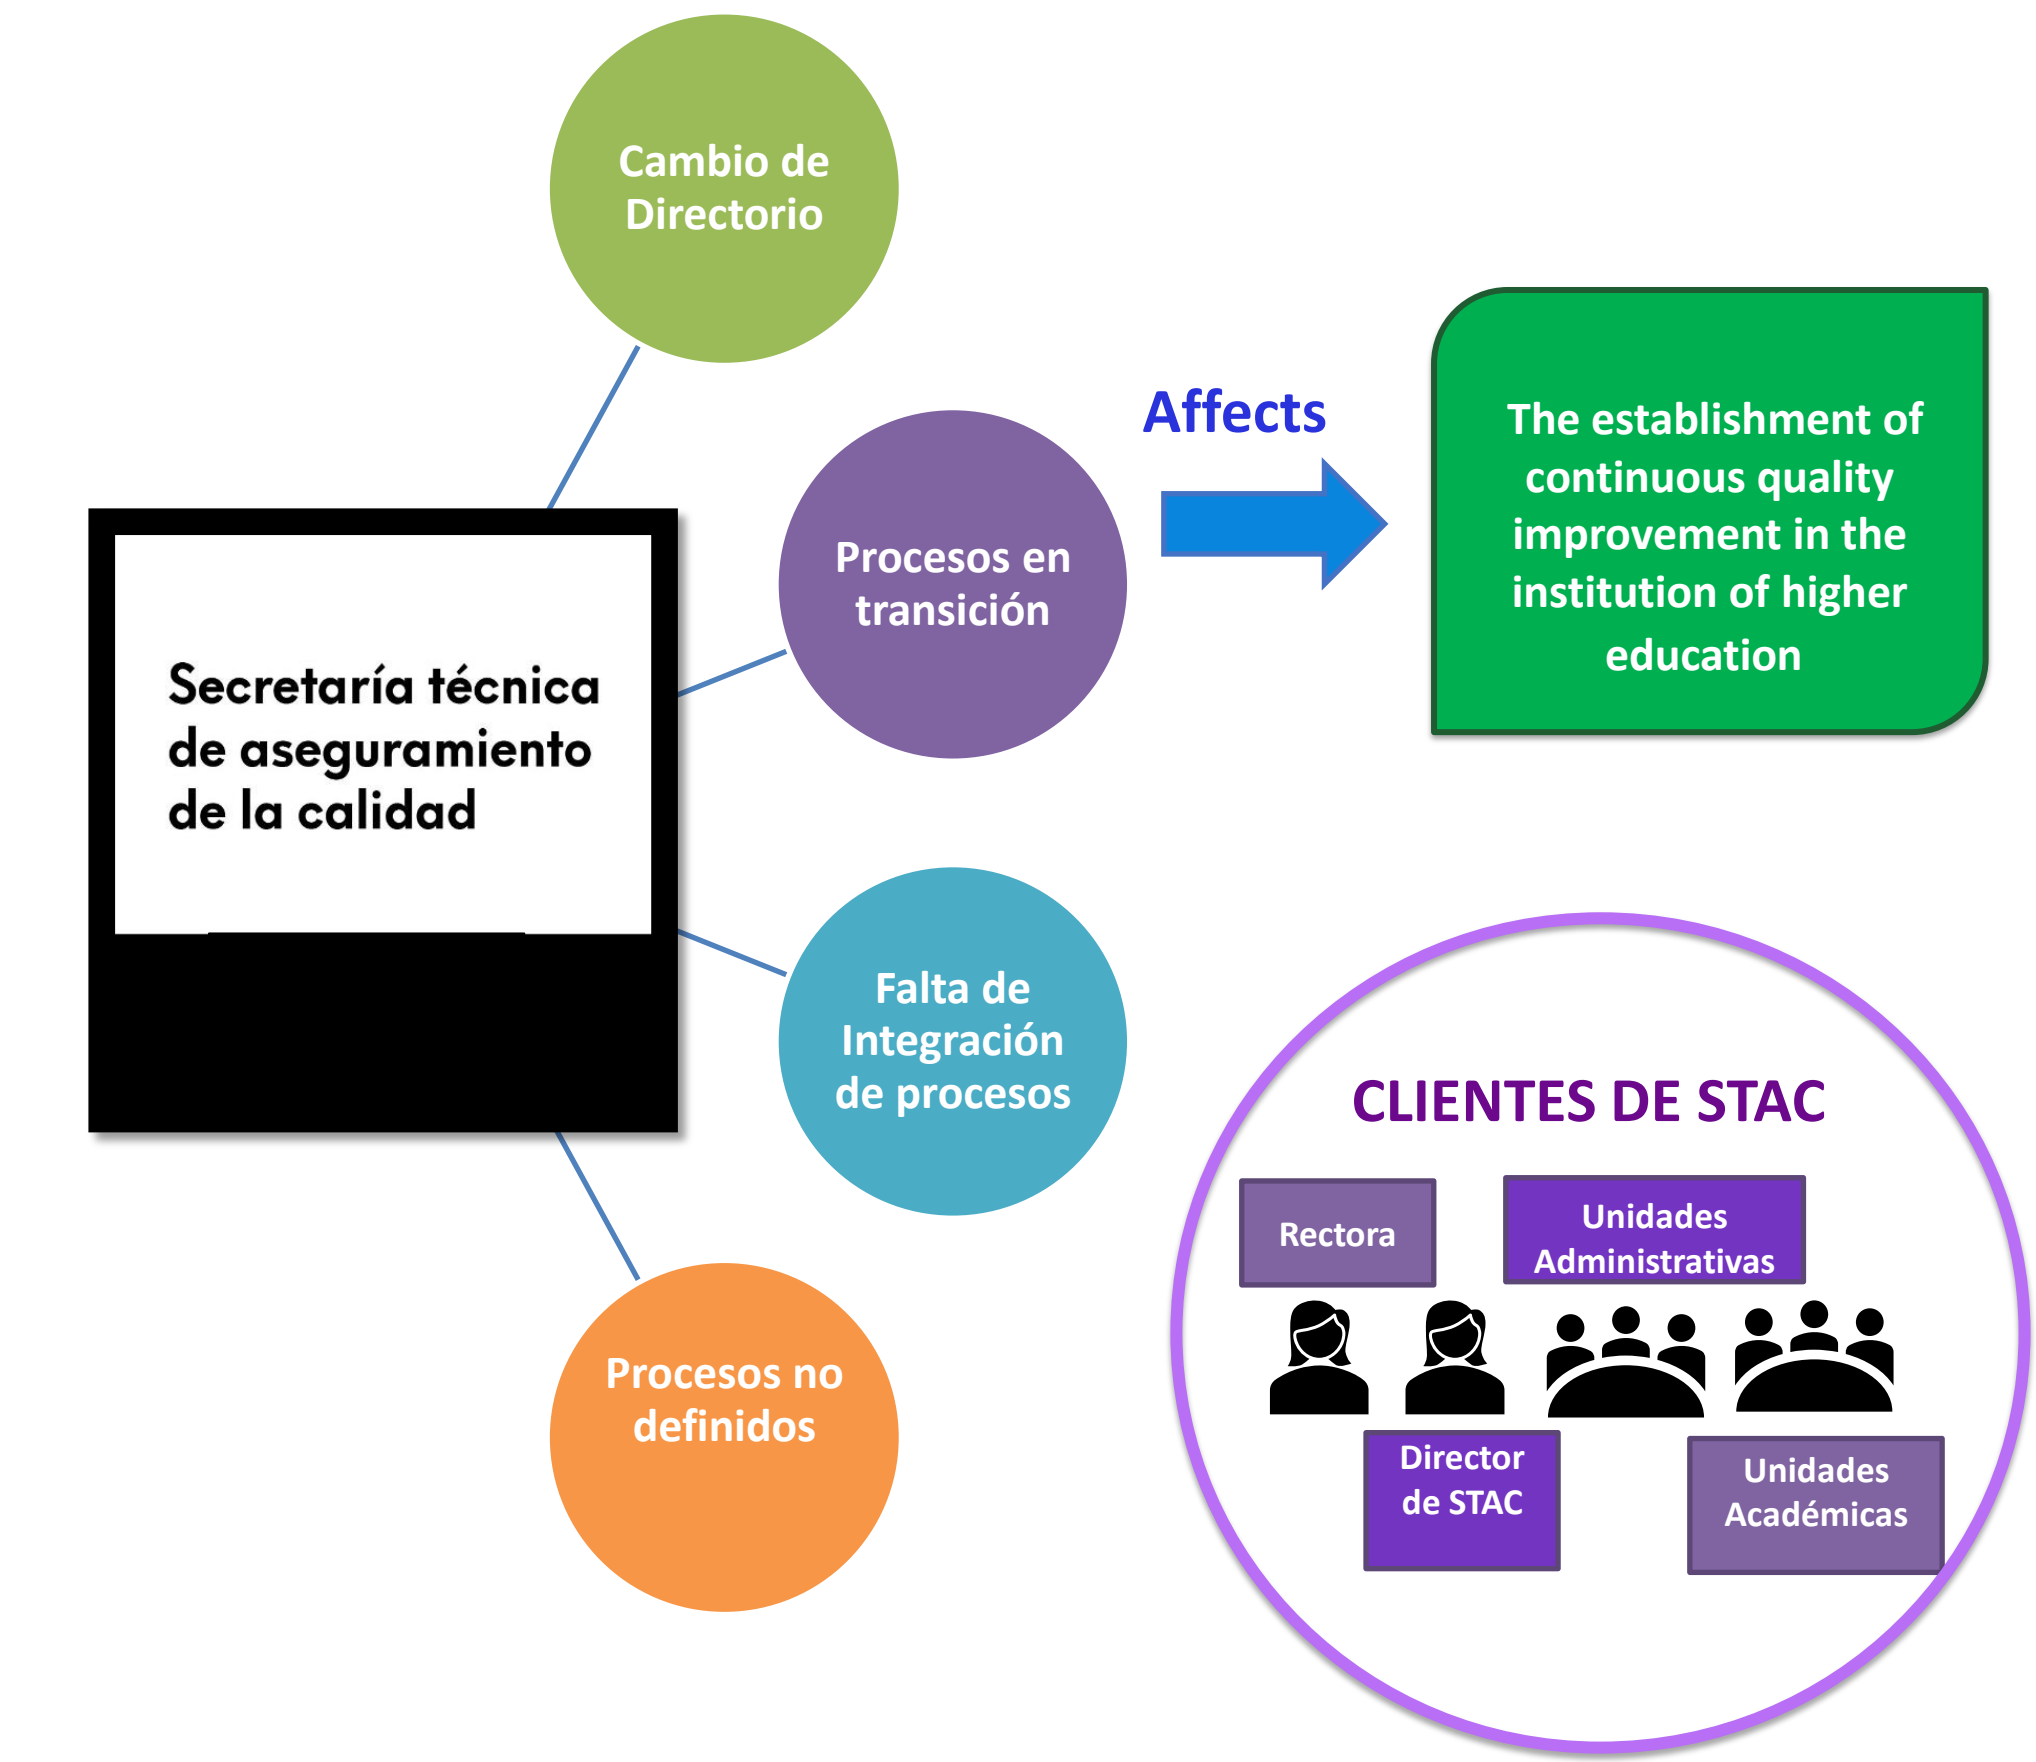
Cambio de Directorio

Secretaría técnica de aseguramiento de la calidad

Procesos en transición

Affects

The establishment of continuous quality improvement in the institution of higher education

Falta de Integración de procesos

Procesos no definidos

CLIENTES DE STAC

Rectora

Unidades Administrativas

Director de STAC

Unidades Académicas